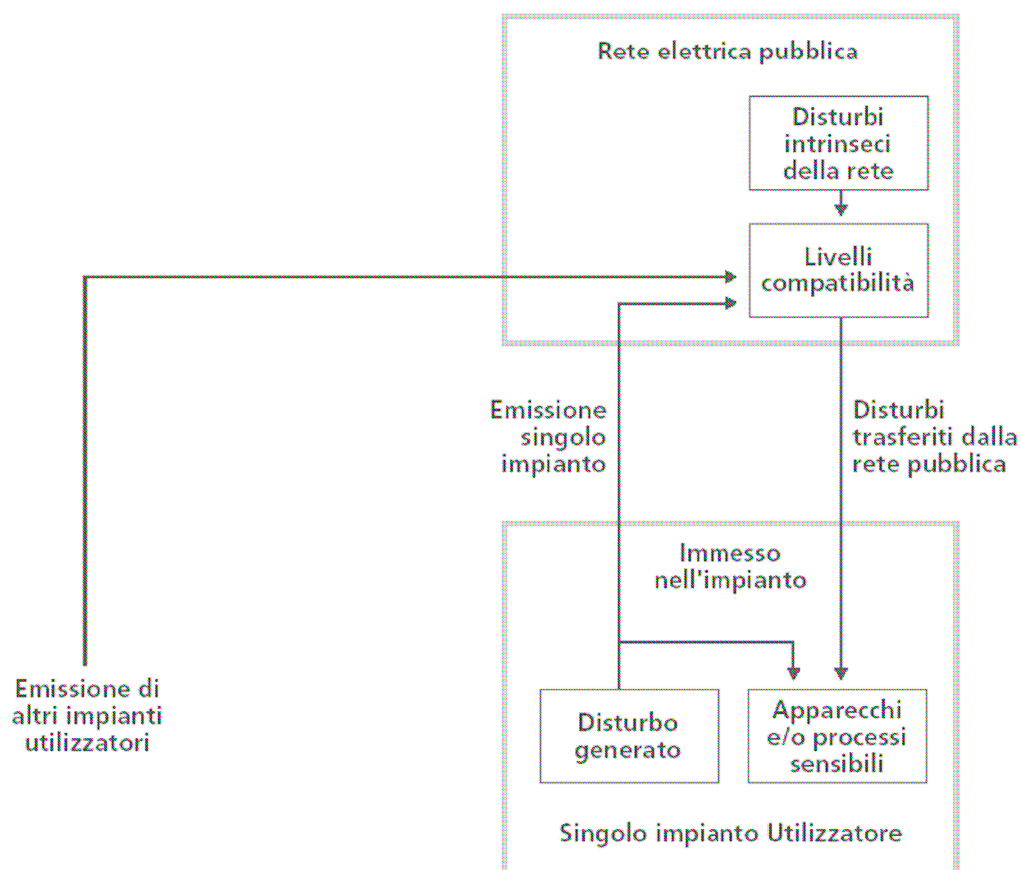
Rete elettrica pubblica

Disturbi intrinseci della rete

Livelli compatibilità

Emissione singolo impianto

Disturbi trasferiti dalla rete pubblica

Immesso nell'impianto

Emissione di altri impianti utilizzatori

Disturbo generato

Apparecchi e/o processi sensibili

Singolo impianto Utilizzatore